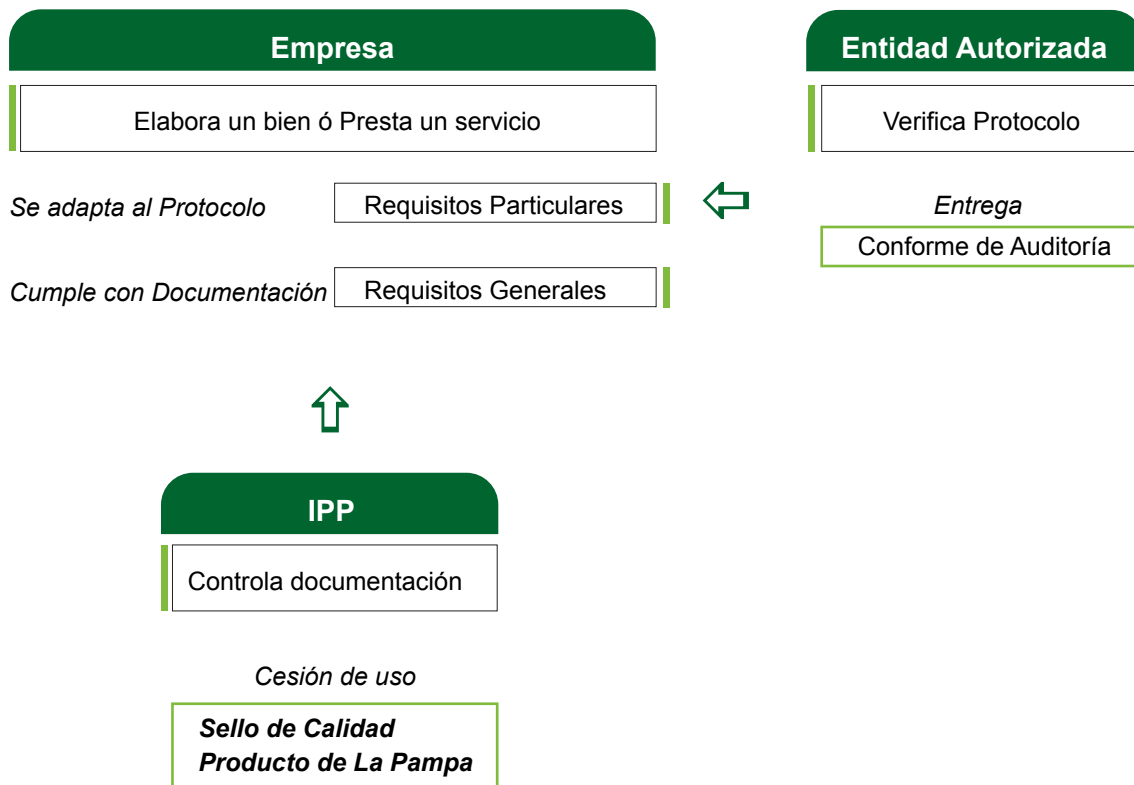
Empresa

Elabora un bien ó Presta un servicio

Se adapta al Protocolo

Requisitos Particulares

Cumple con Documentación

Requisitos Generales

Entidad Autorizada

Verifica Protocolo

Entrega

Conforme de Auditoría

IPP

Controla documentación

Cesión de uso

Sello de Calidad Producto de La Pampa